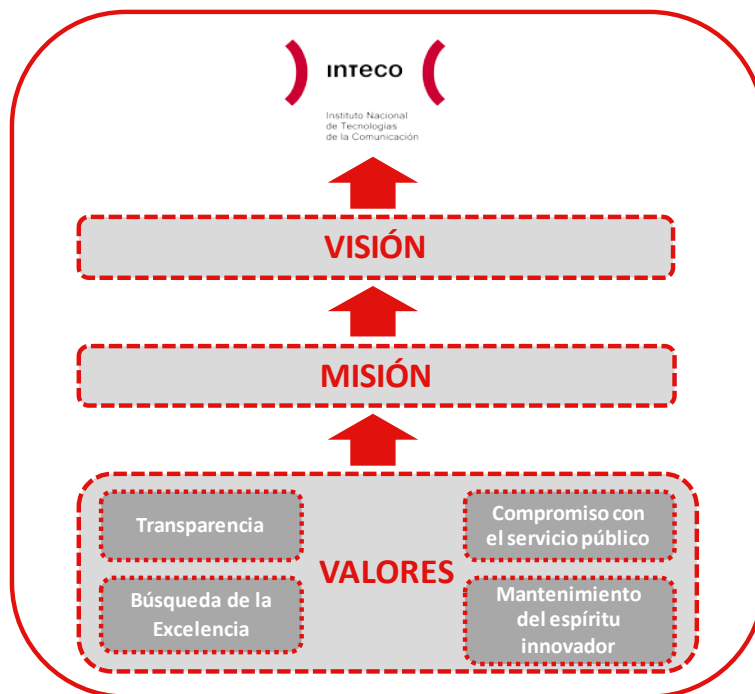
INTECO

Instituto Nacional de Tecnologías de la Comunicación

VISIÓN

MISIÓN

Transparencia

Compromiso con el servicio público

VALORES

Búsqueda de la Excelencia

Mantenimiento del espíritu innovador